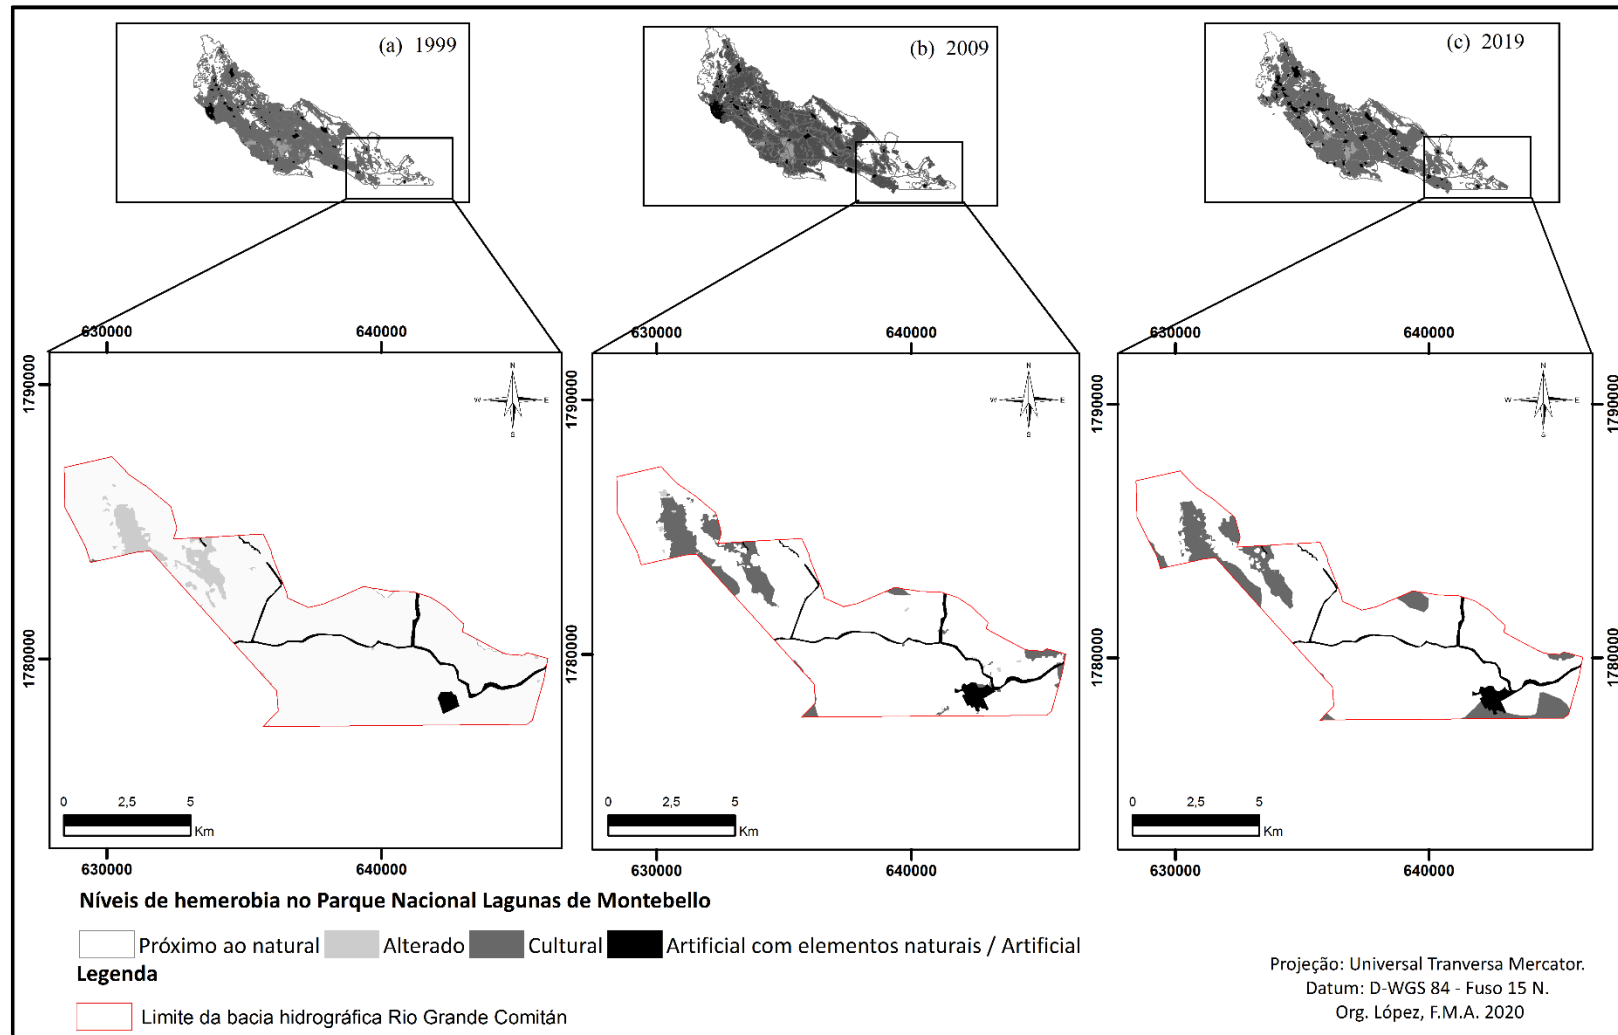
(a) 1999

(b) 2009

(c) 2019

630000 640000

1790000

1780000

N
W E
S

0 2,5 5
Km

630000 640000

630000 640000

1790000

1780000

N
W E
S

0 2,5 5
Km

630000 640000

630000 640000

1790000

1780000

1790000

1780000

N
W E
S

0 2,5 5
Km

630000 640000

Níveis de hemerobia no Parque Nacional Lagunas de Montebello

Próximo ao natural Alterado Cultural Artificial com elementos naturais / Artificial

Legenda

Limite da bacia hidrográfica Rio Grande Comitán

Projeção: Universal Tranversa Mercator.
Datum: D-WGS 84 - Fuso 15 N.
Org. López, F.M.A. 2020